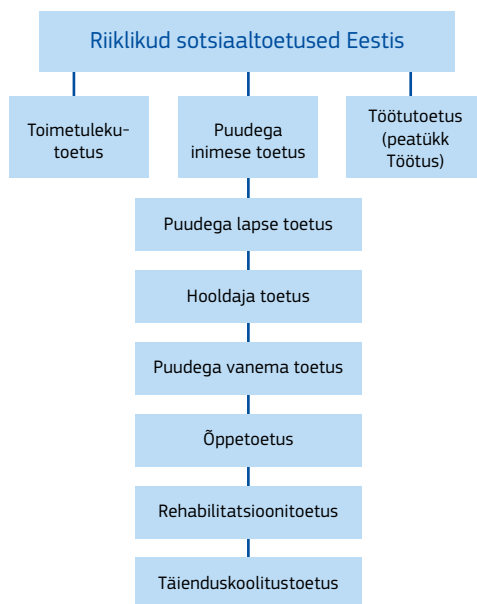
Riiklikud sotsiaaltoetused Eestis

Toimetulekutoetus

Puudega inimese toetus

Töötutoetus (peatükk Töötus)

Puudega lapse toetus

Hooldaja toetus

Puudega vanema toetus

Õppetoetus

Rehabilitatsioonitoetus

Täienduskoolitustoetus